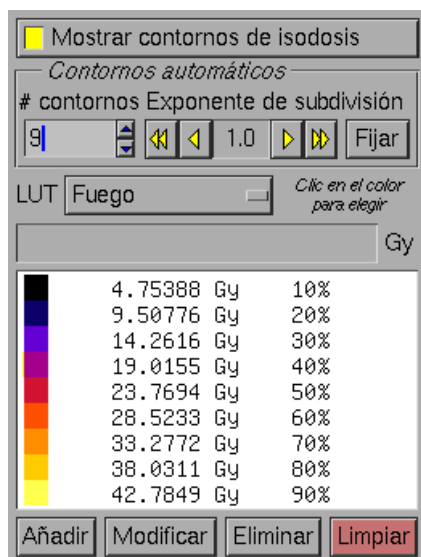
Mostrar contornos de isodosis

Contornos automáticos

# contornos Exponente de subdivisión

9

1.0

Fijar

LUT Fuego

Clic en el color para elegir

Gy

| | | |
|---|---|---|
| 4.75388 | Gy | 10% |
| 9.50776 | Gy | 20% |
| 14.2616 | Gy | 30% |
| 19.0155 | Gy | 40% |
| 23.7694 | Gy | 50% |
| 28.5233 | Gy | 60% |
| 33.2772 | Gy | 70% |
| 38.0311 | Gy | 80% |
| 42.7849 | Gy | 90% |

Añadir Modificar Eliminar Limpiar